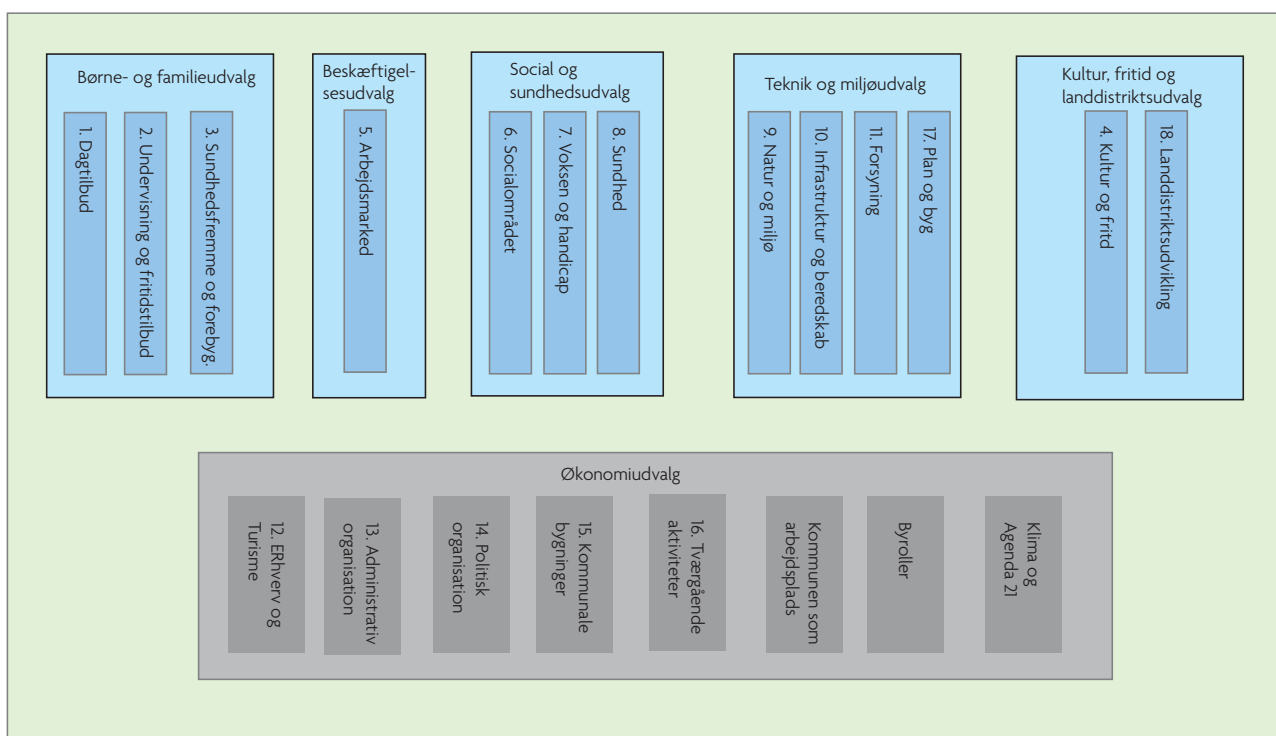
Børne- og familieudvalg

1. Dagtilbud

2. Undervisning og fritidstilbud

3. Sundhedsfremme og forebyg.

Beskæftigelsesudvalg

5. Arbejdsmarked

Social og sundhedsudvalg

6. Socialområdet

7. Voksen og handicap

8. Sundhed

Teknik og miljøudvalg

9. Natur og miljø

10. Infrastruktur og beredskab

11. Forsyning

17. Plan og byg

Kultur, fritid og landdistriktsudvalg

4. Kultur og fritid

18. Landdistriktsudvikling

Økonomiudvalg

12. ERhverv og Turisme

13. Administrativ organisation

14. Politisk organisation

15. Kommunale bygninger

16. Tværgående aktiviteter

Kommunen som arbejdsplads

Byroller

Klima og Agenda 21